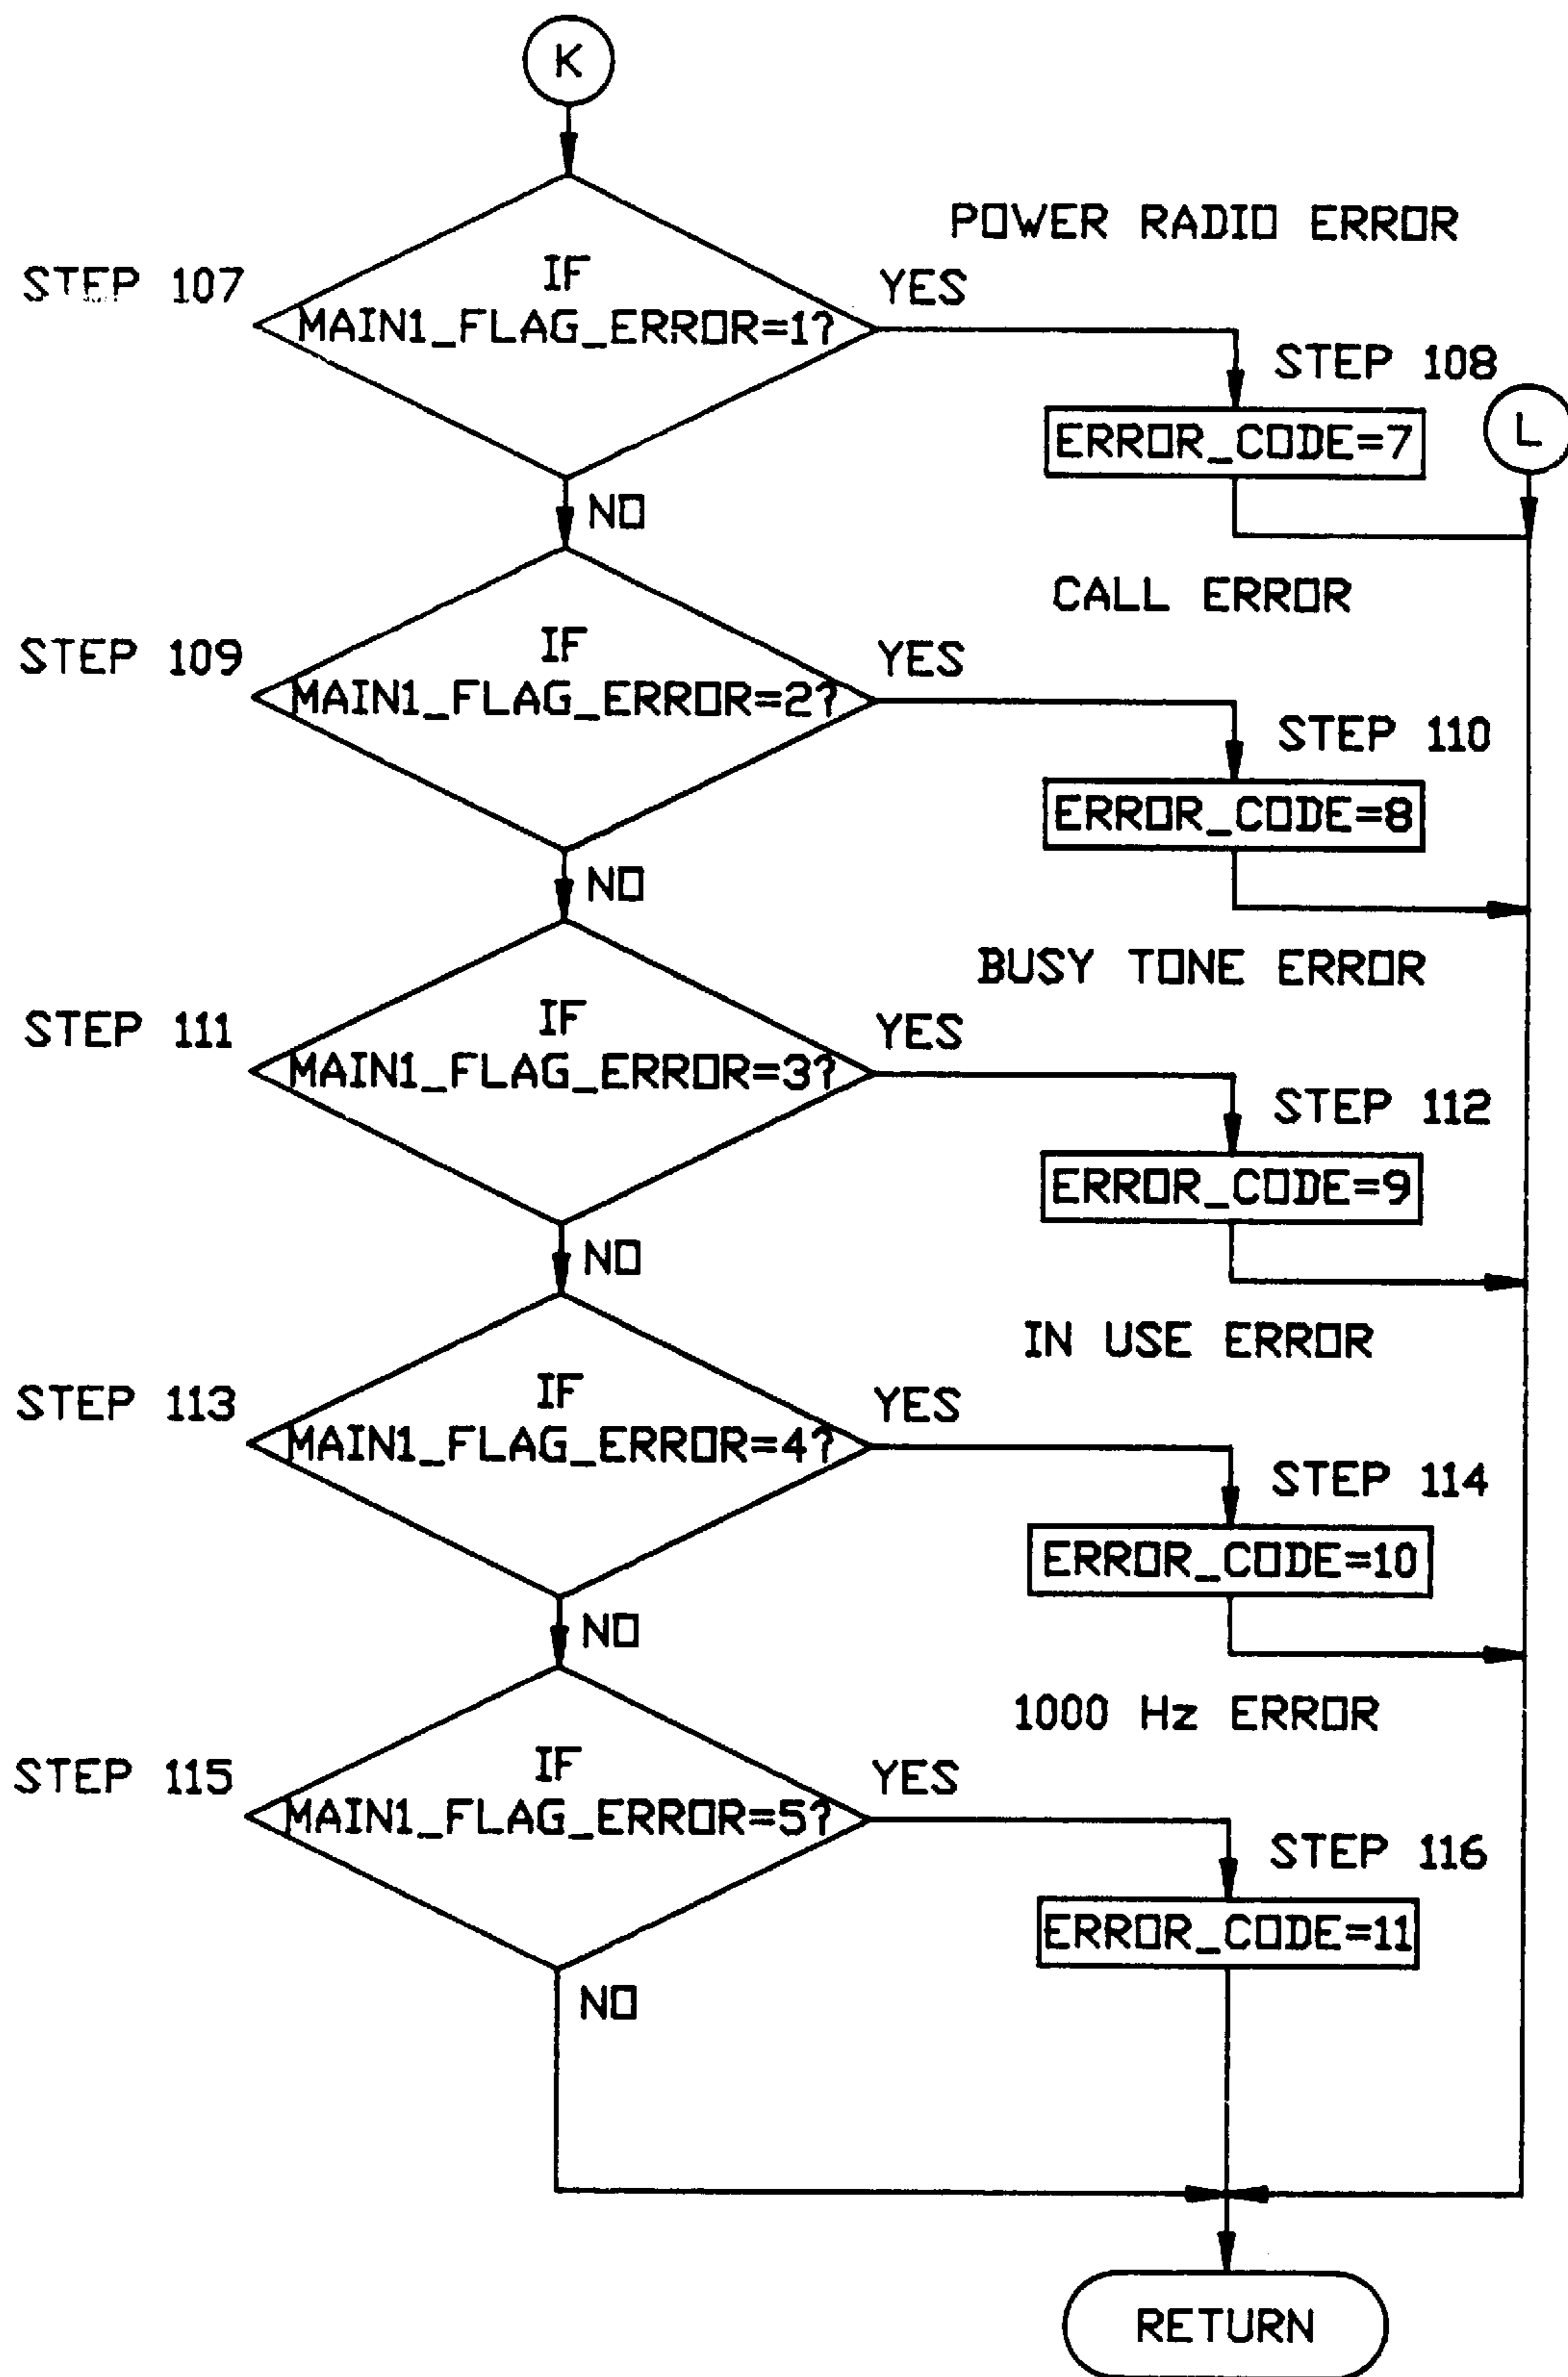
K

POWER RADIO ERROR

STEP 107

IF MAIN1_FLAG_ERROR=1?

YES

STEP 108

ERROR_CODE=7

L

NO

CALL ERROR

STEP 109

IF MAIN1_FLAG_ERROR=2?

YES

STEP 110

ERROR_CODE=8

NO

BUSY TONE ERROR

STEP 111

IF MAIN1_FLAG_ERROR=3?

YES

STEP 112

ERROR_CODE=9

NO

IN USE ERROR

STEP 113

IF MAIN1_FLAG_ERROR=4?

YES

STEP 114

ERROR_CODE=10

NO

1000 Hz ERROR

STEP 115

IF MAIN1_FLAG_ERROR=5?

YES

STEP 116

ERROR_CODE=11

NO

RETURN